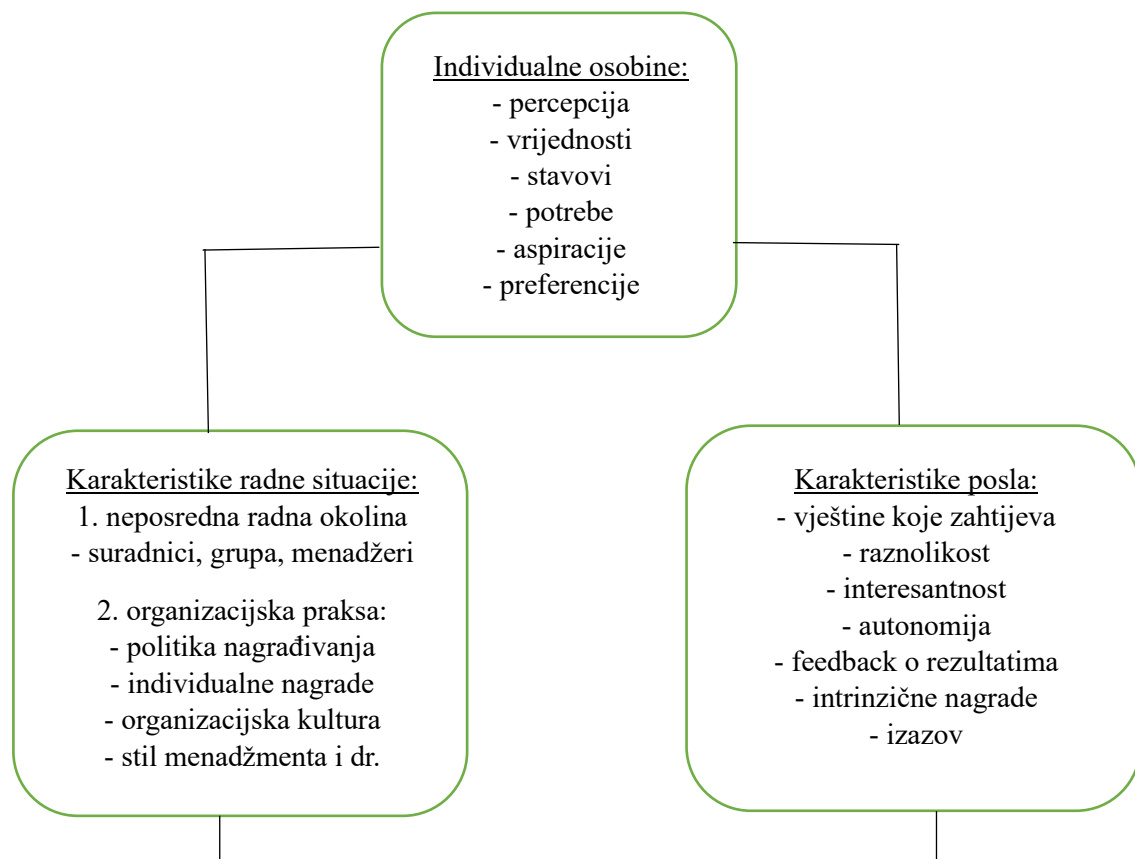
Individualne osobine:
- percepcija
- vrijednosti
- stavovi
- potrebe
- aspiracije
- preferencije

Karakteristike radne situacije:
1. neposredna radna okolina
- suradnici, grupa, menadžeri

2. organizacijska praksa:
- politika nagrađivanja
- individualne nagrade
- organizacijska kultura
- stil menadžmenta i dr.

Karakteristike posla:
- vještine koje zahtijeva
- raznolikost
- interesantnost
- autonomija
- feedback o rezultatima
- intrinzične nagrade
- izazov